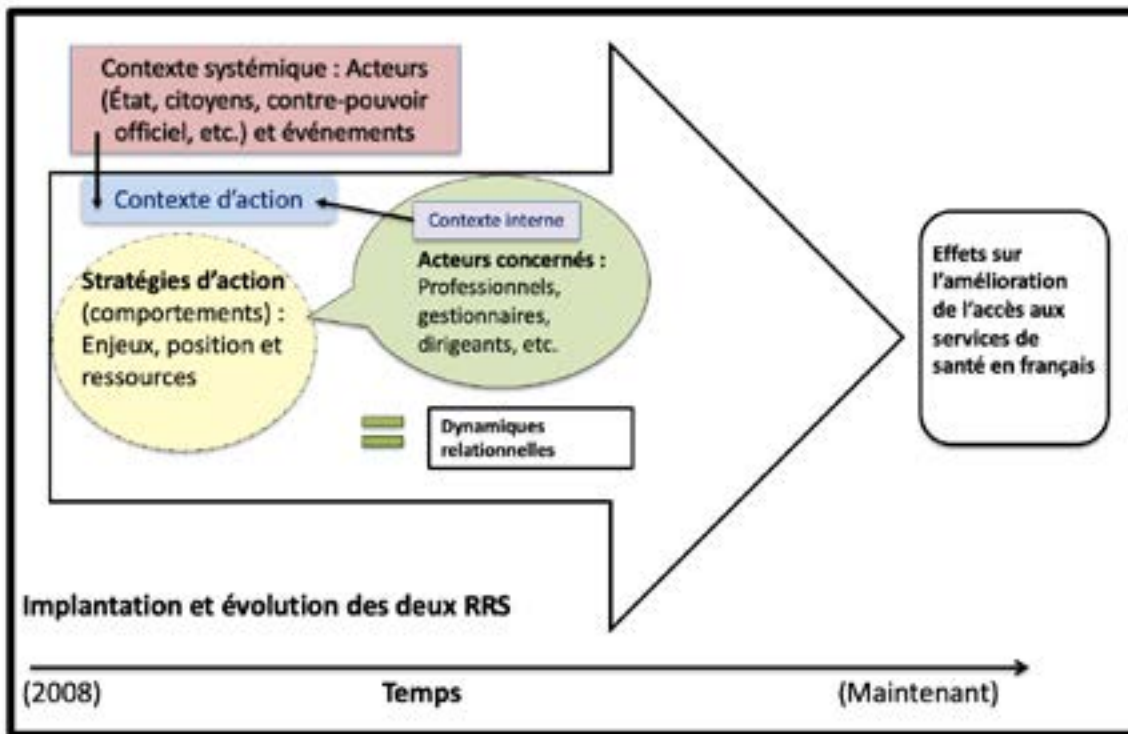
Contexte systémique : Acteurs (État, citoyens, contre-pouvoir officiel, etc.) et événements

Contexte d'action

Contexte interne

Acteurs concernés : Professionnels, gestionnaires, dirigeants, etc.

Stratégies d'action (comportements) : Enjeux, position et ressources

Dynamiques relationnelles

Effets sur l'amélioration de l'accès aux services de santé en français

Implantation et évolution des deux RRS

(2008)

Temps

(Maintenant)